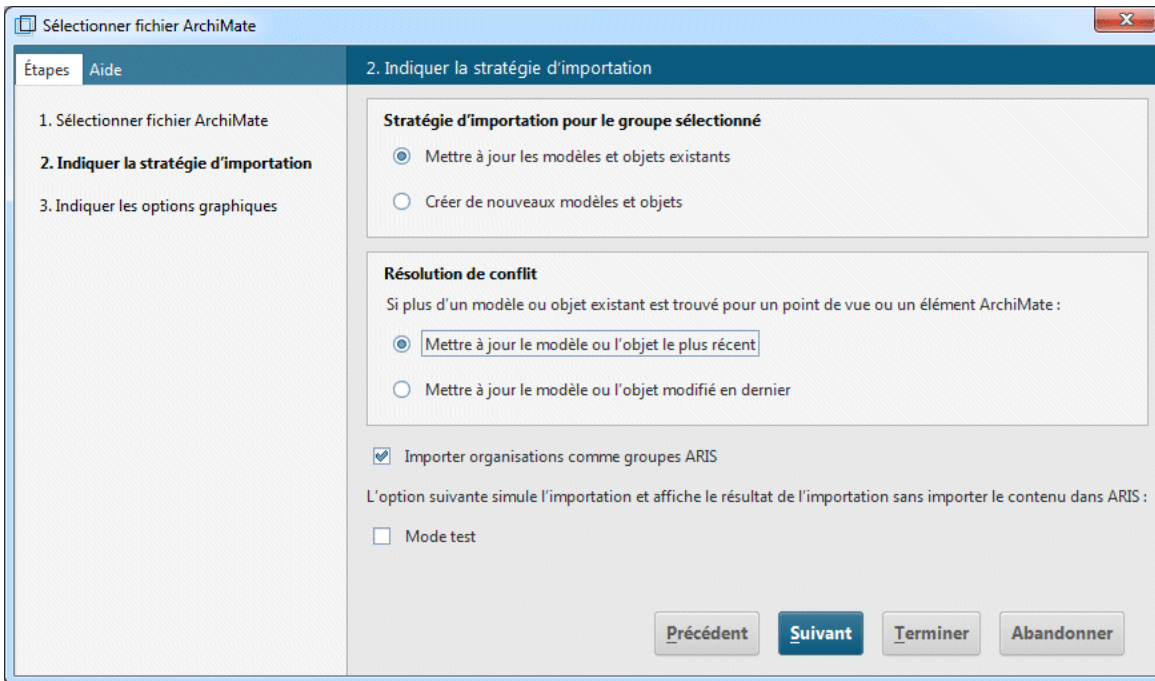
Sélectionner fichier ArchiMate

Étapes Aide

1. Sélectionner fichier ArchiMate

2. Indiquer la stratégie d'importation

3. Indiquer les options graphiques

2. Indiquer la stratégie d'importation

Stratégie d'importation pour le groupe sélectionné

Mettre à jour les modèles et objets existants

Créer de nouveaux modèles et objets

Résolution de conflit

Si plus d'un modèle ou objet existant est trouvé pour un point de vue ou un élément ArchiMate :

Mettre à jour le modèle ou l'objet le plus récent

Mettre à jour le modèle ou l'objet modifié en dernier

Importer organisations comme groupes ARIS

L'option suivante simule l'importation et affiche le résultat de l'importation sans importer le contenu dans ARIS :

Mode test

Précédent Suivant Terminer Abandonner